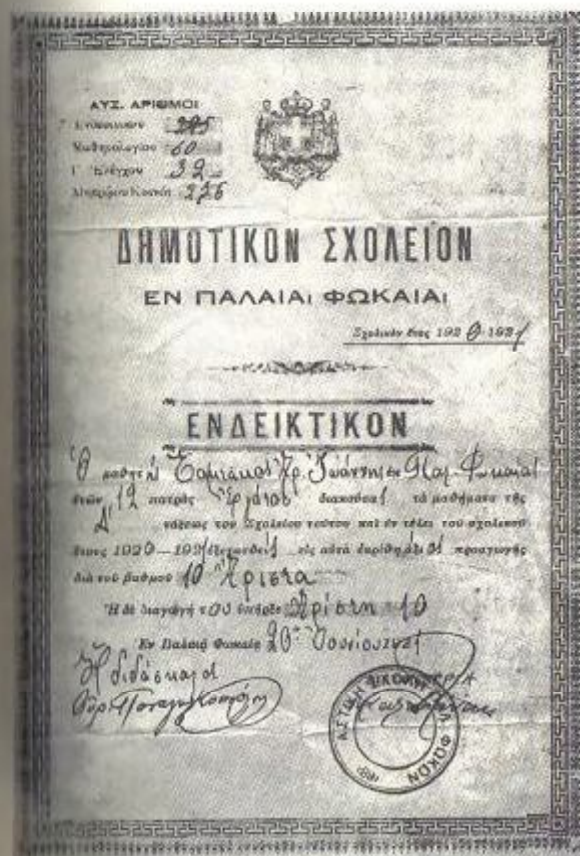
ΑΥΞ. ΑΡΙΘΜΟΙ
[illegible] 295
Καθολογίου 60
Γ' Ελέγχου 32
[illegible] 256

ΔΗΜΟΤΙΚΟΝ ΣΧΟΛΕΙΟΝ
ΕΝ ΠΑΛΑΙΑΙ ΦΩΚΑΙΑΙ

Σχολικόν έτος 1920-1921

ΕΝΔΕΙΚΤΙΚΟΝ

Ο μαθητής Σοφιανός Χρ. Ιωάννης εκ Παλ. Φωκαίας ετών 12 πατρός Χρήστος διανύσας τά μαθήματα της Δ' τάξεως του Σχολείου τούτου και εν τέλει του σχολικού έτους 1920-1921 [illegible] εις αυτά εκρίθη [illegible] προαγωγής διά του βαθμού 10 Άριστα

Η δε διαγωγή του υπήρξε Αρίστη 10

Εν Παλαιά Φωκαία 20ῃ Ιουνίου 1921

Η διδάσκαλος
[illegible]

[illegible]

ΑΣΤΙΚΗ ΣΧΟΛΗ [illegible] ΝΟΧΩΦ